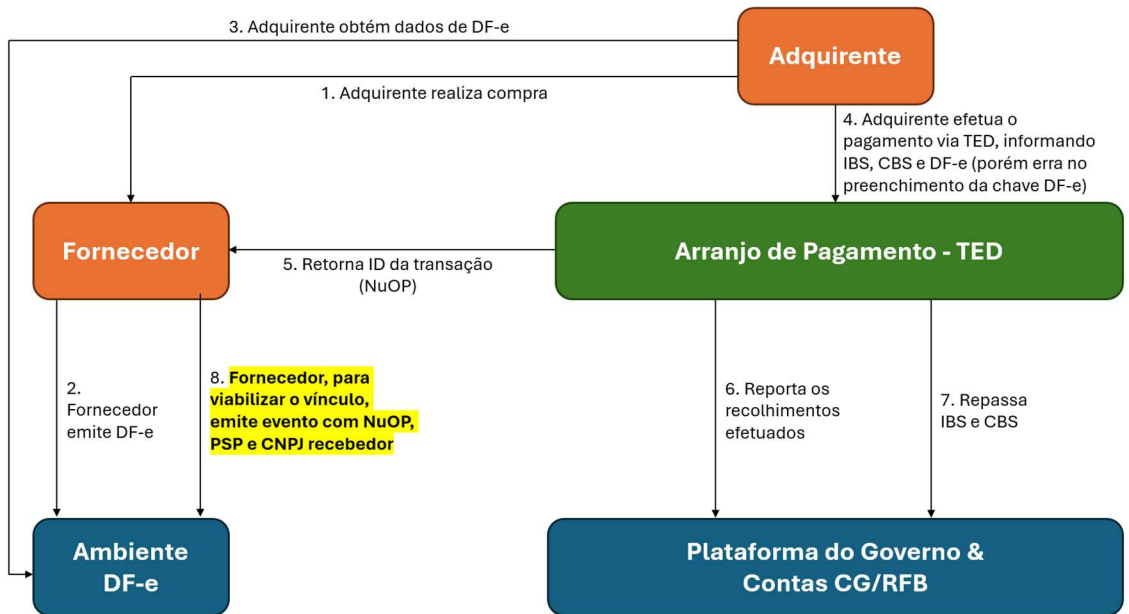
3. Adquirente obtém dados de DF-e

Adquirente

1. Adquirente realiza compra

4. Adquirente efetua o pagamento via TED, informando IBS, CBS e DF-e (porém erra no preenchimento da chave DF-e)

Fornecedor

5. Retorna ID da transação (NuOP)

Arranjo de Pagamento - TED

2. Fornecedor emite DF-e

8. Fornecedor, para viabilizar o vínculo, emite evento com NuOP, PSP e CNPJ recebedor

6. Reporta os recolhimentos efetuados

7. Repassa IBS e CBS

Ambiente DF-e

Plataforma do Governo & Contas CG/RFB